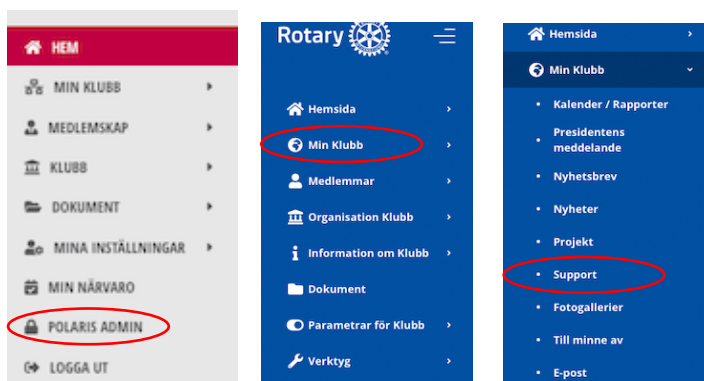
HEM
MIN KLUBB
MEDLEMSKAP
KLUBB
DOKUMENT
MINA INSTÄLLNINGAR
MIN NÄRVARO
POLARIS ADMIN
LOGGA UT

Rotary

Hemsida
Min Klubb
Medlemmar
Organisation Klubb
Information om Klubb
Dokument
Parametrar för Klubb
Verktyg

Hemsida
Min Klubb
Kalender / Rapporter
Presidentens meddelande
Nyhetsbrev
Nyheter
Projekt
Support
Fotogallerier
Till minne av
E-post